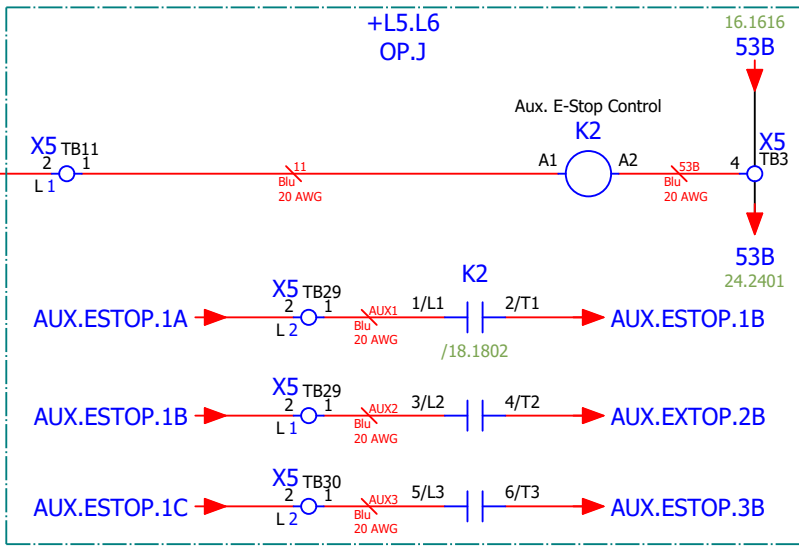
+L5.L6
OP.J

16.1616
53B

Aux. E-Stop Control
K2

X5 TB11
2 1
L 1

11
Blu
20 AWG

A1 A2

53B
Blu
20 AWG

4
X5
TB3

53B
24.2401

K2

AUX.ESTOP.1A
X5 TB29
2 1
L 2
AUX1
Blu
20 AWG
1/L1 2/T1
AUX.ESTOP.1B
/18.1802

AUX.ESTOP.1B
X5 TB29
2 1
L 1
AUX2
Blu
20 AWG
3/L2 4/T2
AUX.EXTOP.2B

AUX.ESTOP.1C
X5 TB30
2 1
L 2
AUX3
Blu
20 AWG
5/L3 6/T3
AUX.ESTOP.3B